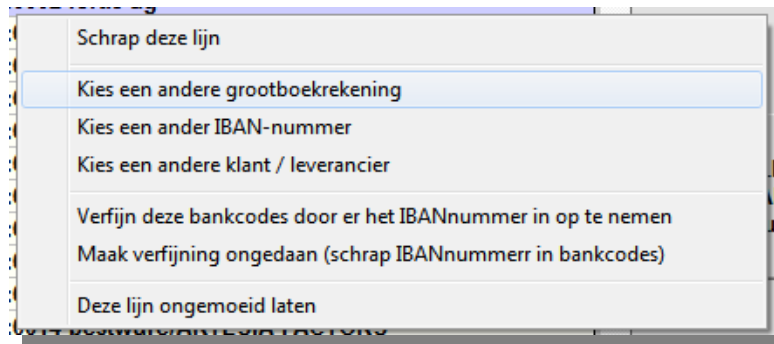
Schrap deze lijn

Kies een andere grootboekrekening

Kies een ander IBAN-nummer

Kies een andere klant / leverancier

Verfijn deze bankcodes door er het IBANnummer in op te nemen

Maak verfijning ongedaan (schrap IBANnummerr in bankcodes)

Deze lijn ongemoeid laten